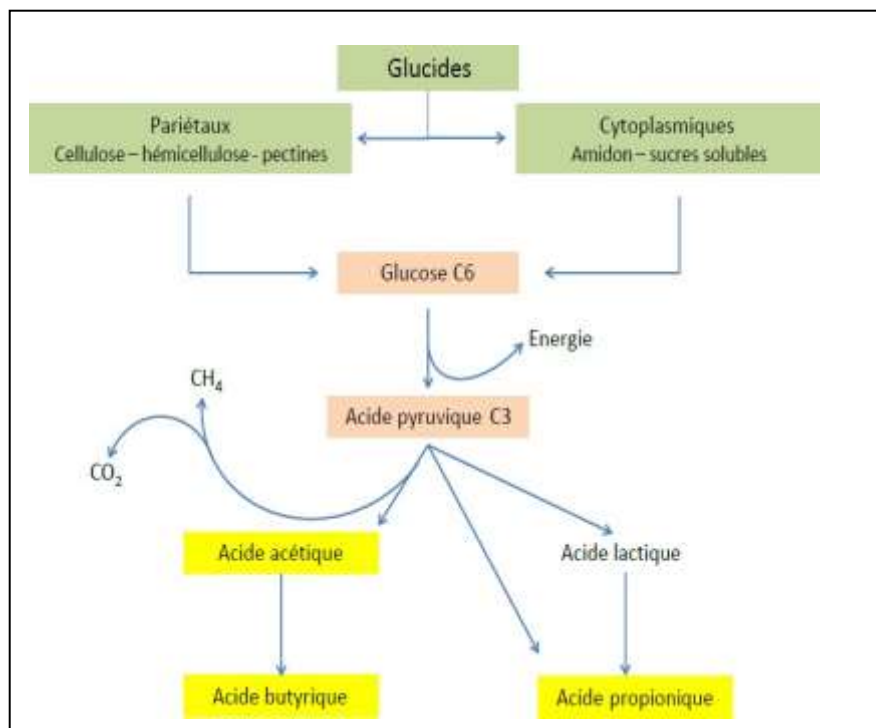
Glucides

Pariétaux
Cellulose – hémicellulose - pectines

Cytoplasmiques
Amidon – sucres solubles

Glucose C6

Energie

$CH_4$

Acide pyruvique C3

$CO_2$

Acide acétique

Acide lactique

Acide butyrique

Acide propionique